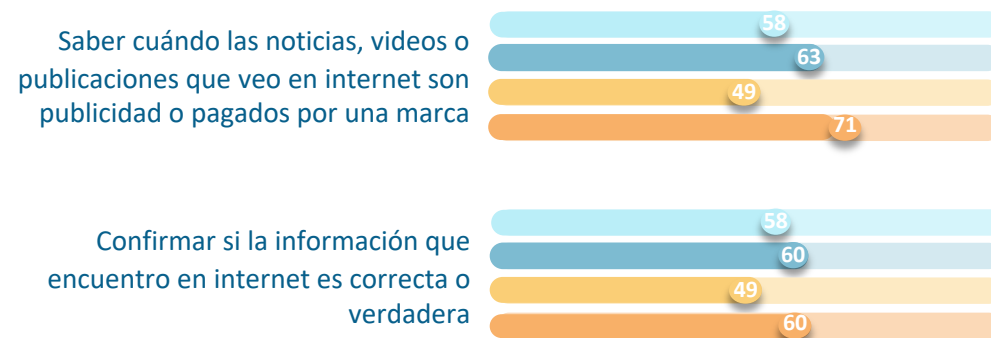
Saber cuándo las noticias, videos o publicaciones que veo en internet son publicidad o pagados por una marca

58

63

49

71

Confirmar si la información que encuentro en internet es correcta o verdadera

58

60

49

60